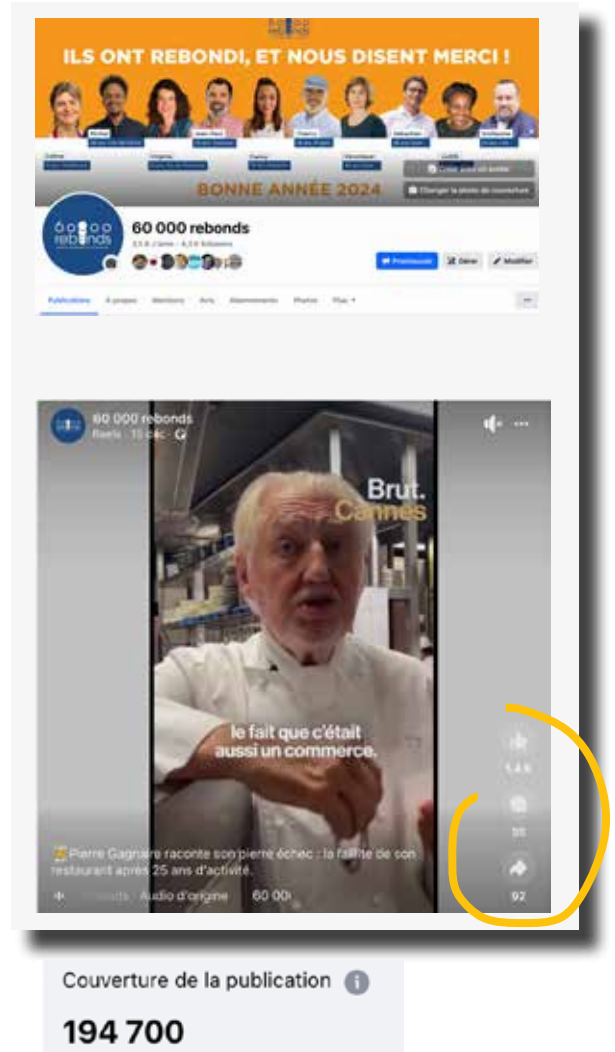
ILS ONT REBONDI, ET NOUS DISENT MERCI !

BONNE ANNÉE 2024

60 000 rebonds

Publications À propos Mentions Avis Abonnements Photos Plus

Promouvoir Gérer Modifier

60 000 rebonds
Reels · 15 déc

Brut.
Cannes

le fait que c'était aussi un commerce.

1,4 k

35

92

Pierre Gagnaire raconte son pierre échec : la faillite de son restaurant après 25 ans d'activité.

Audio d'origine 60 00

Couverture de la publication

194 700